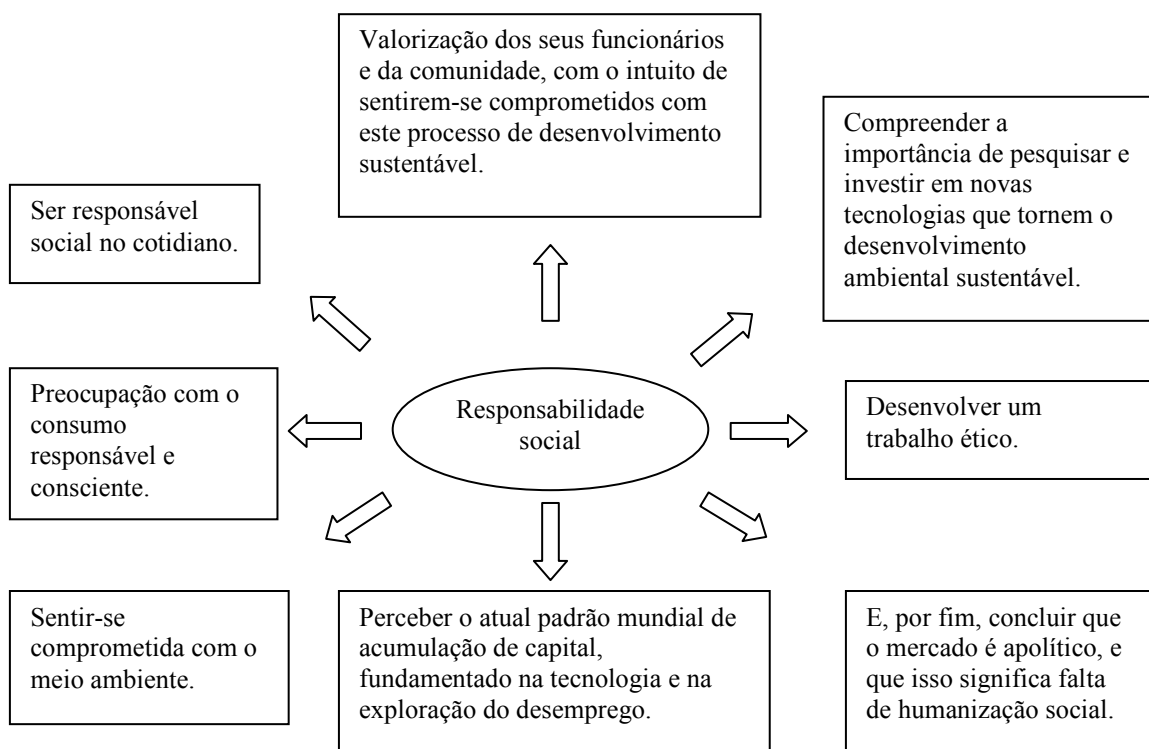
Valorização dos seus funcionários e da comunidade, com o intuito de sentirem-se comprometidos com este processo de desenvolvimento sustentável.

Compreender a importância de pesquisar e investir em novas tecnologias que tornem o desenvolvimento ambiental sustentável.

Ser responsável social no cotidiano.

Preocupação com o consumo responsável e consciente.

Responsabilidade social

Desenvolver um trabalho ético.

Sentir-se comprometida com o meio ambiente.

Perceber o atual padrão mundial de acumulação de capital, fundamentado na tecnologia e na exploração do desemprego.

E, por fim, concluir que o mercado é apolítico, e que isso significa falta de humanização social.